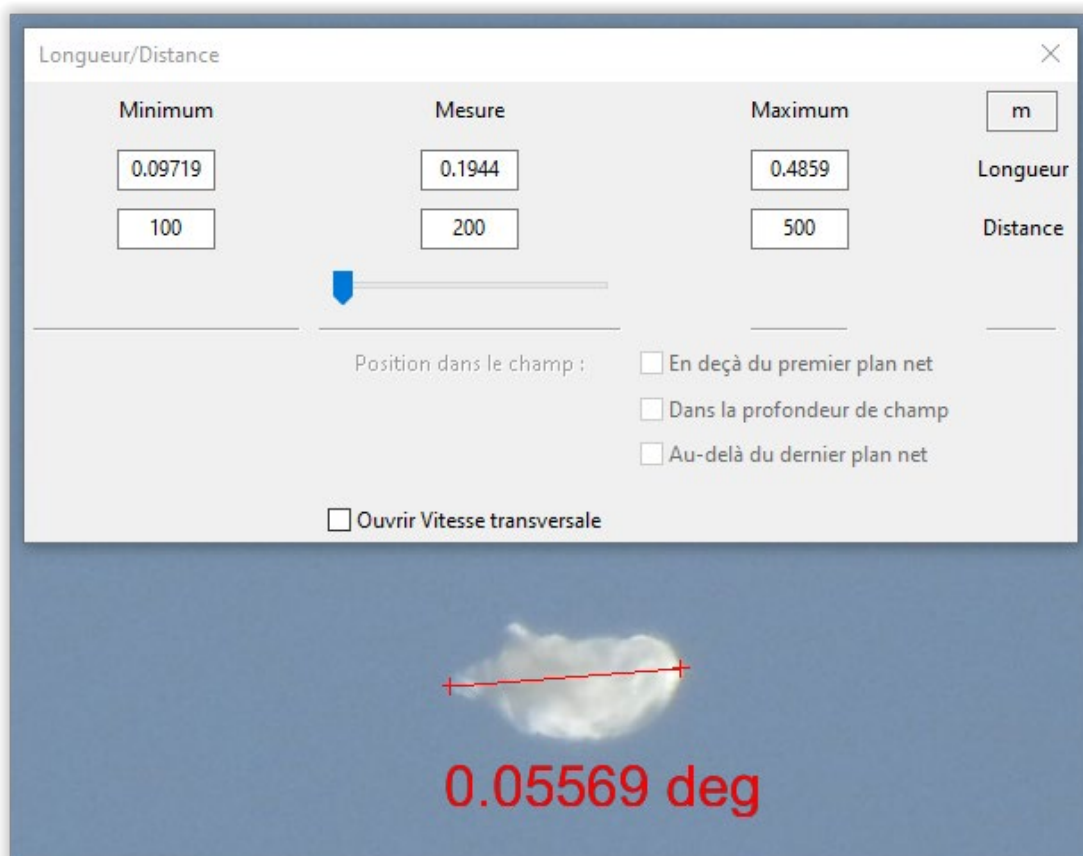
Longueur/Distance

| Minimum | Mesure | Maximum | m |
|---|---|---|---|
| 0.09719 | 0.1944 | 0.4859 | Longueur |
| 100 | 200 | 500 | Distance |

Position dans le champ :

En deçà du premier plan net

Dans la profondeur de champ

Au-delà du dernier plan net

Ouvrir Vitesse transversale

0.05569 deg